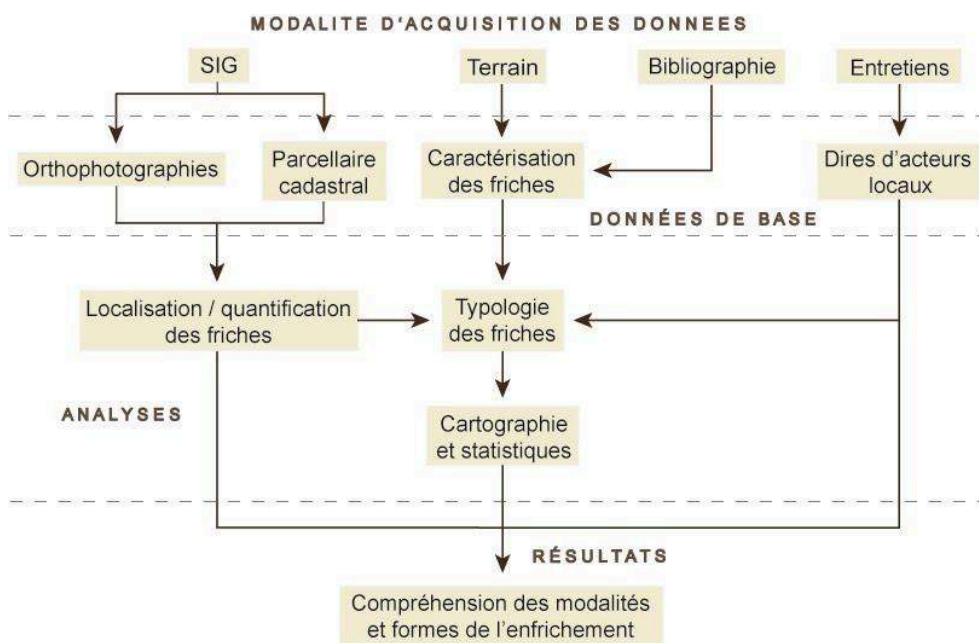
MODALITE D'ACQUISITION DES DONNEES

SIG

Terrain

Bibliographie

Entretiens

Orthophotographies

Parcellaire cadastral

Caractérisation des friches

Dires d'acteurs locaux

DONNÉES DE BASE

Localisation / quantification des friches

Typologie des friches

ANALYSES

Cartographie et statistiques

RÉSULTATS

Compréhension des modalités et formes de l'enfrichement